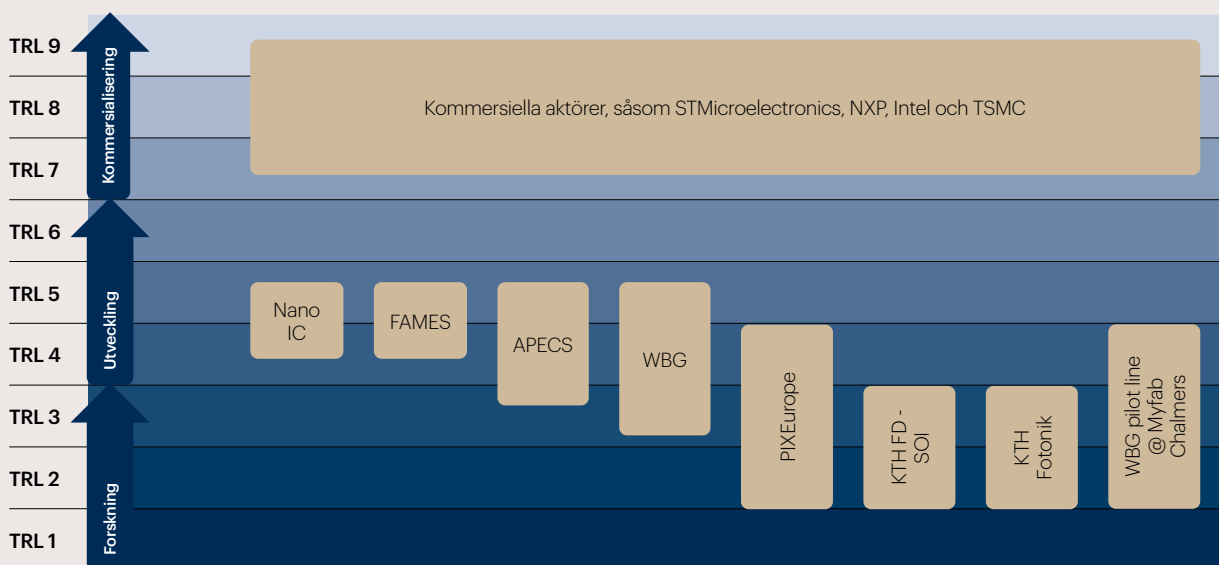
TRL 9
TRL 8
TRL 7
TRL 6
TRL 5
TRL 4
TRL 3
TRL 2
TRL 1

Kommersialisering
Utveckling
Forskning

Kommersiella aktörer, såsom STMicroelectronics, NXP, Intel och TSMC

Nano IC

FAMES

APECS

WBG

PIXEurope

KTH FD - SOI

KTH Fotonik

WBG pilot line @ Myfab Chalmers